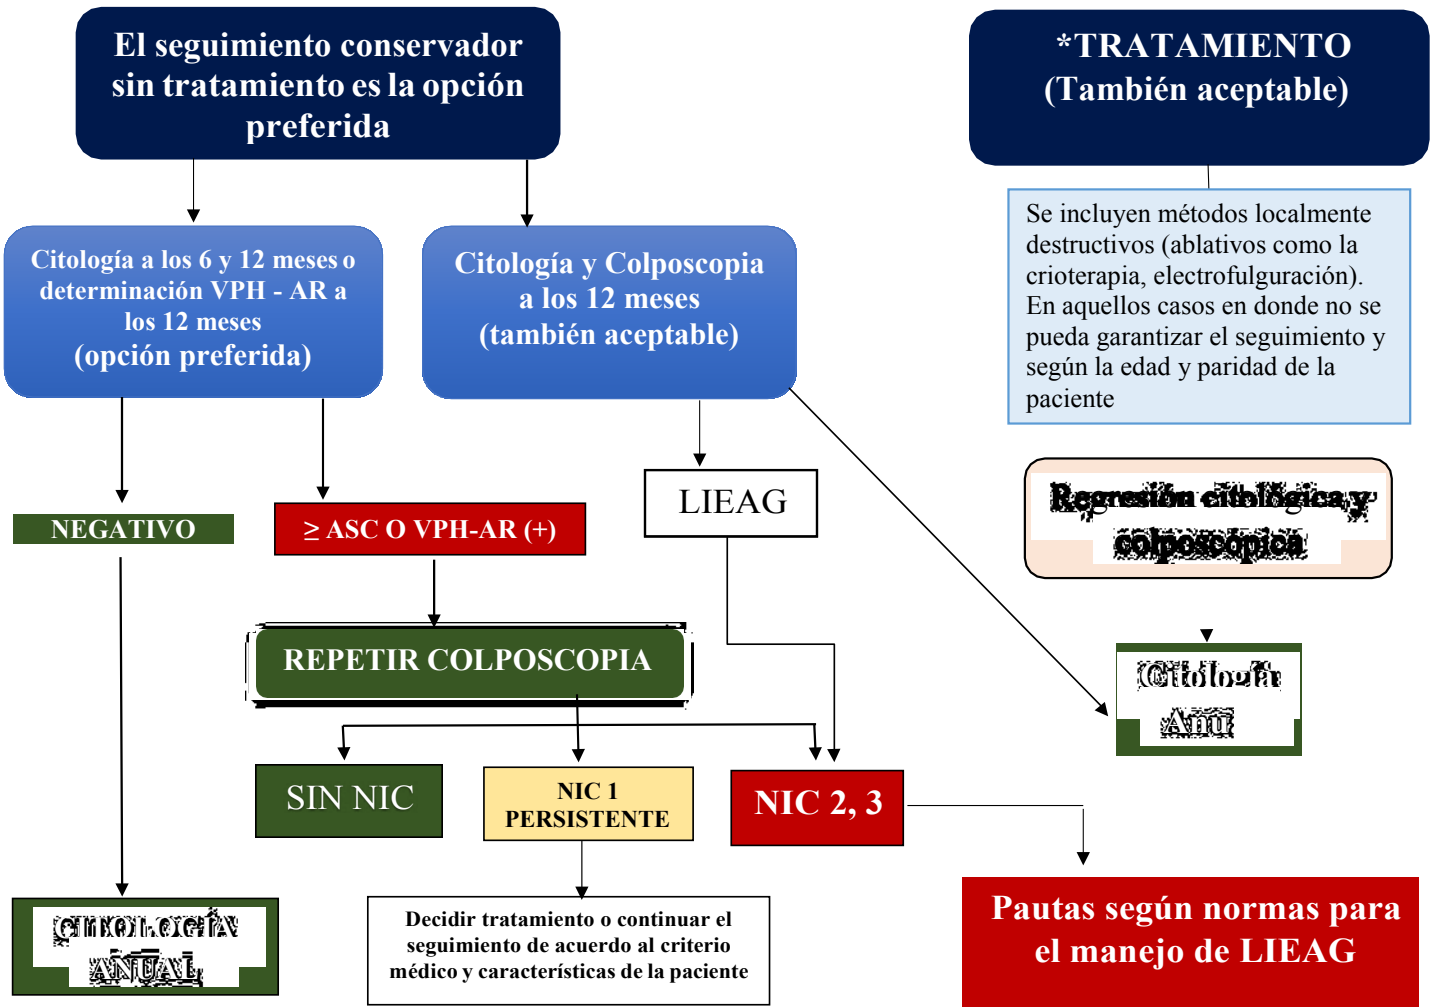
El seguimiento conservador sin tratamiento es la opción preferida

*TRATAMIENTO (También aceptable)

Se incluyen métodos localmente destructivos (ablativos como la crioterapia, electrofulguración). En aquellos casos en donde no se pueda garantizar el seguimiento y según la edad y paridad de la paciente

Citología a los 6 y 12 meses o determinación VPH - AR a los 12 meses (opción preferida)

Citología y Colposcopia a los 12 meses (también aceptable)

Regresión citológica y colposcópica

NEGATIVO

≥ ASC O VPH-AR (+)

LIEAG

REPETIR COLPOSCOPIA

Citología Anual

SIN NIC

NIC 1 PERSISTENTE

NIC 2, 3

CITOLOGÍA ANUAL

Decidir tratamiento o continuar el seguimiento de acuerdo al criterio médico y características de la paciente

Pautas según normas para el manejo de LIEAG